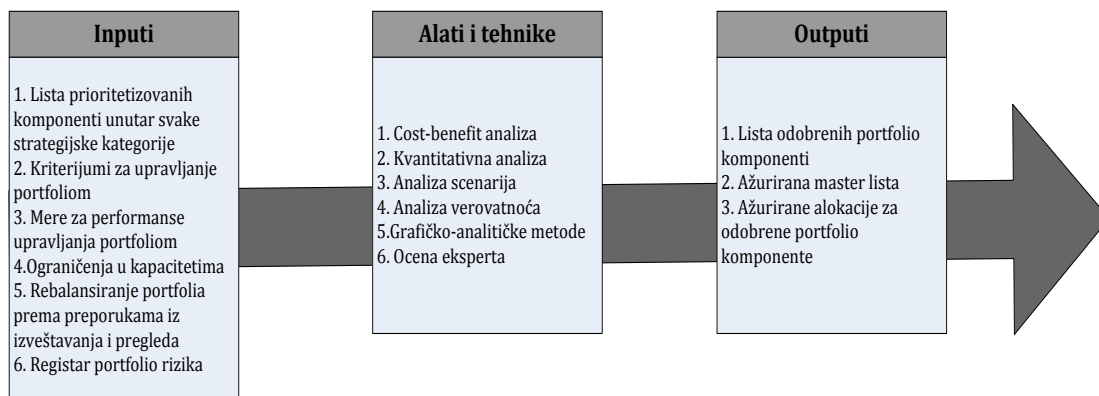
Inputi

1. Lista prioritetizovanih komponenti unutar svake strategijske kategorije
2. Kriterijumi za upravljanje portfoliom
3. Mere za performanse upravljanja portfoliom
4.Ograničenja u kapacitetima
5. Rebalansiranje portfolia prema preporukama iz izveštavanja i pregleda
6. Registar portfolio rizika

Alati i tehnike

1. Cost-benefit analiza
2. Kvantitativna analiza
3. Analiza scenarija
4. Analiza verovatnoća
5.Grafičko-analitičke metode
6. Ocena eksperta

Outputi

1. Lista odobrenih portfolio komponenti
2. Ažurirana master lista
3. Ažurirane alokacije za odobrene portfolio komponente